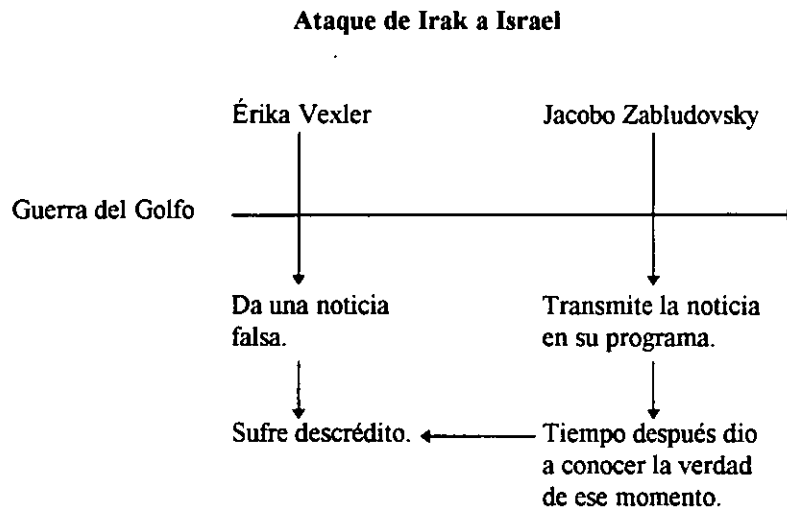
**Ataque de Irak a Israel**

Érika Vexler

Jacobo Zabludovsky

Guerra del Golfo

Da una noticia falsa.

Transmite la noticia en su programa.

Sufre descrédito.

Tiempo después dio a conocer la verdad de ese momento.